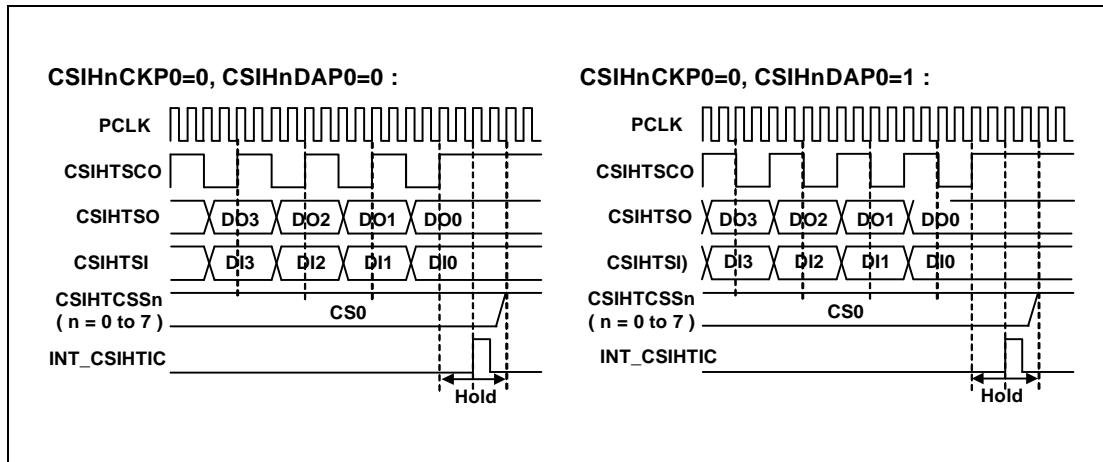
CSIHnCKP0=0, CSIHnDAP0=0 :

PCLK

CSIHTSCO

CSIHTSO DO3 DO2 DO1 DO0

CSIHTSI DI3 DI2 DI1 DI0

CSIHTCSSn ( n = 0 to 7 ) CS0

INT_CSIHTIC

Hold

CSIHnCKP0=0, CSIHnDAP0=1 :

PCLK

CSIHTSCO

CSIHTSO DO3 DO2 DO1 DO0

CSIHTSI) DI3 DI2 DI1 DI0

CSIHTCSSn ( n = 0 to 7 ) CS0

INT_CSIHTIC

Hold